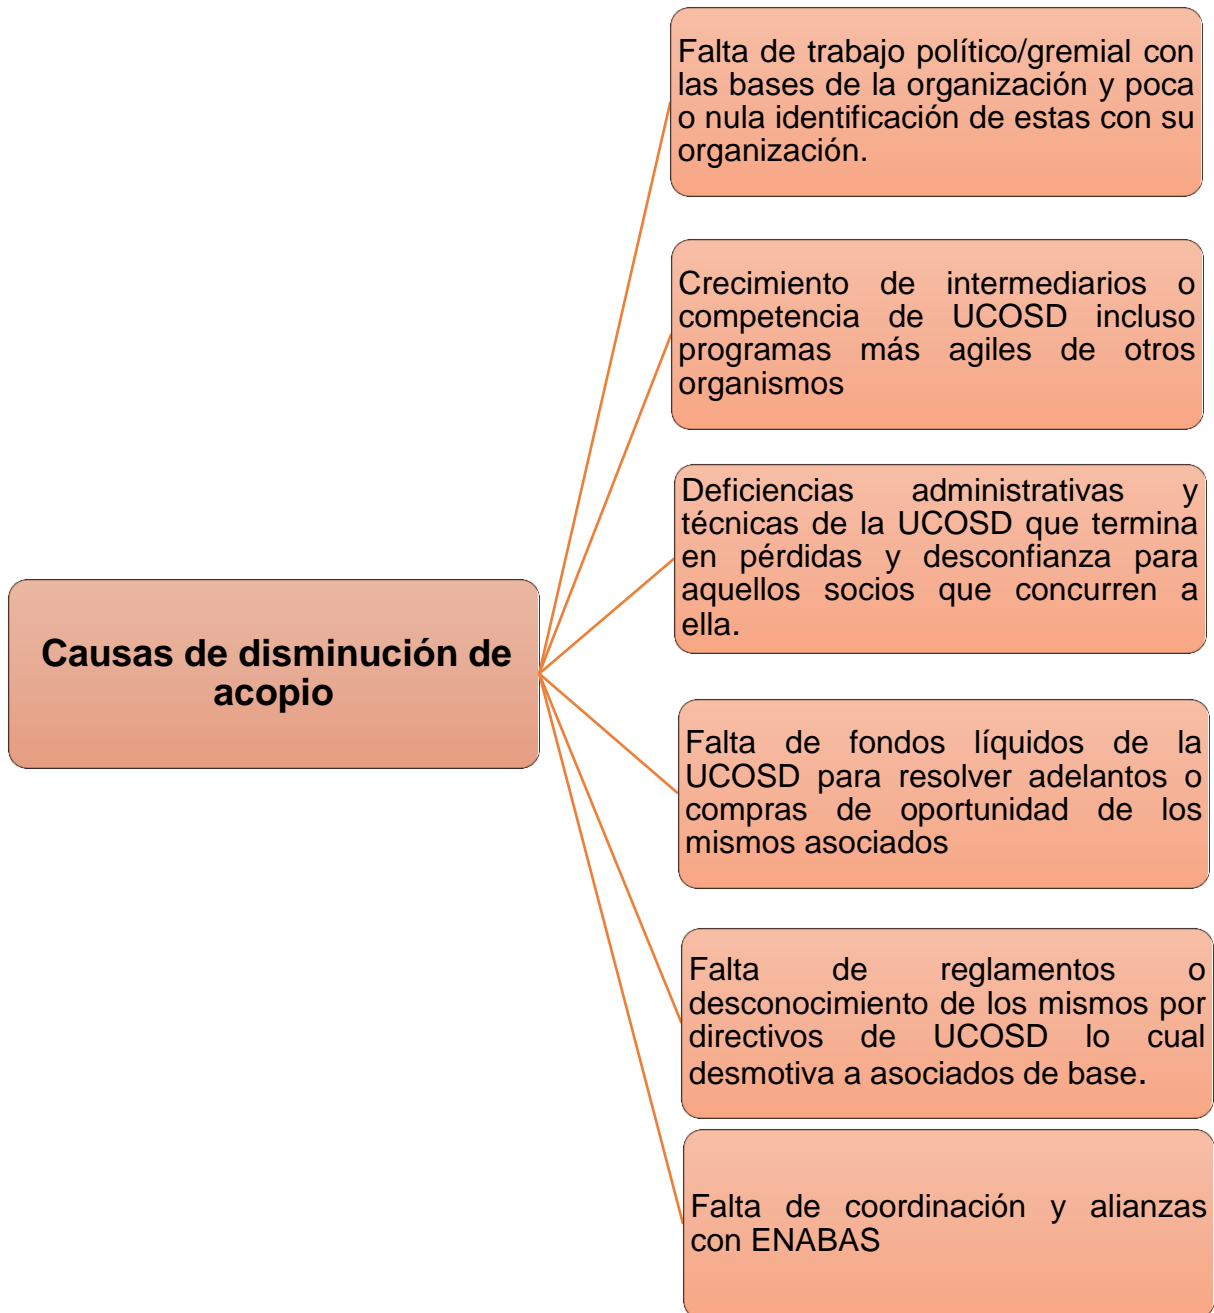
Causas de disminución de acopio

Falta de trabajo político/gremial con las bases de la organización y poca o nula identificación de estas con su organización.

Crecimiento de intermediarios o competencia de UCOSD incluso programas más agiles de otros organismos

Deficiencias administrativas y técnicas de la UCOSD que termina en pérdidas y desconfianza para aquellos socios que concurren a ella.

Falta de fondos líquidos de la UCOSD para resolver adelantos o compras de oportunidad de los mismos asociados

Falta de reglamentos o desconocimiento de los mismos por directivos de UCOSD lo cual desmotiva a asociados de base.

Falta de coordinación y alianzas con ENABAS